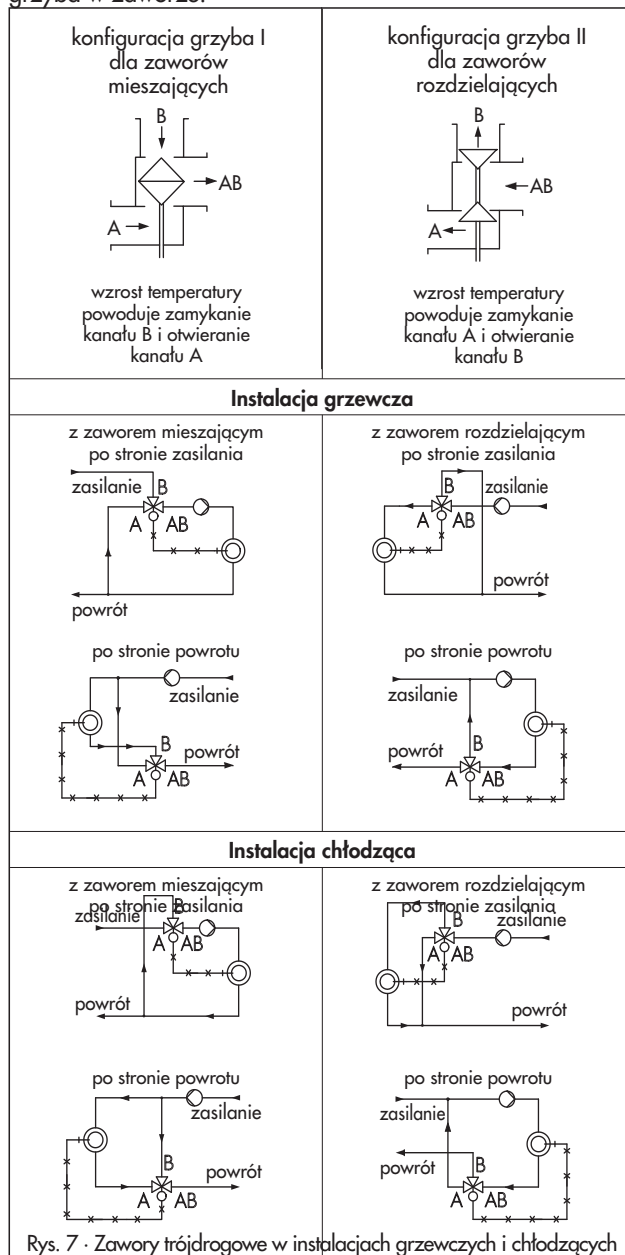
grzyba w zaworze.

| konfiguracja grzyba I dla zaworów mieszających | konfiguracja grzyba II dla zaworów rozdzielających |
|---|---|
| B, AB, A | B, AB, A |
| wzrost temperatury powoduje zamykanie kanału B i otwieranie kanału A | wzrost temperatury powoduje zamykanie kanału A i otwieranie kanału B |

**Instalacja grzewcza**

| z zaworem mieszającym po stronie zasilania | z zaworem rozdzielającym po stronie zasilania |
|---|---|
| zasilanie B A AB powrót | B zasilanie A AB powrót |
| po stronie powrotu | po stronie powrotu |
| zasilanie B powrót A AB | zasilanie B powrót A AB |

**Instalacja chłodząca**

| z zaworem mieszającym po stronie zasilania | z zaworem rozdzielającym po stronie zasilania |
|---|---|
| zasilanie B A AB powrót | B zasilanie A AB powrót |
| po stronie powrotu | po stronie powrotu |
| zasilanie B powrót A AB | zasilanie powrót B A AB |

Rys. 7 · Zawory trójdrogowe w instalacjach grzewczych i chłodzących